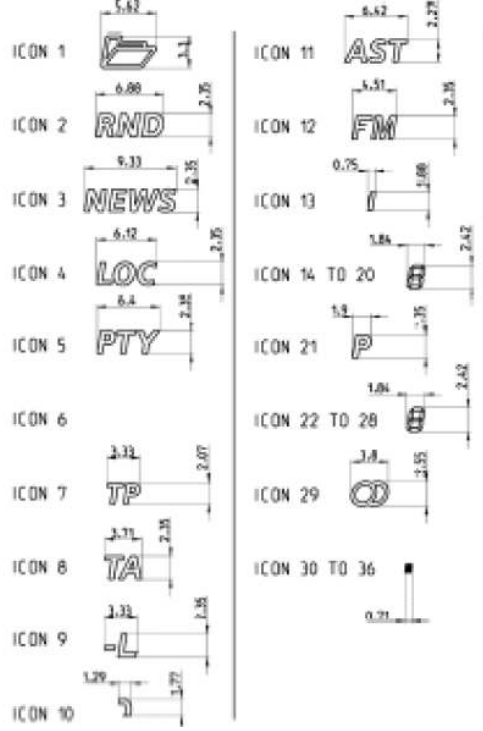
ICON 1
5.62
3.1

ICON 2
6.88
2.35
RND

ICON 3
9.33
2.35
NEWS

ICON 4
6.12
2.35
LOC

ICON 5
6.4
2.38
PTY

ICON 6

ICON 7
3.33
2.07
TP

ICON 8
3.71
2.35
TA

ICON 9
3.33
1.35
-L

ICON 10
1.29
1.77

ICON 11
6.42
2.29
AST

ICON 12
4.51
2.35
FM

ICON 13
0.75
1.08

ICON 14 TO 20
1.84
2.42
8

ICON 21
1.9
1.35
P

ICON 22 TO 28
1.84
2.42
8

ICON 29
3.4
2.55
CD

ICON 30 TO 36
0.71